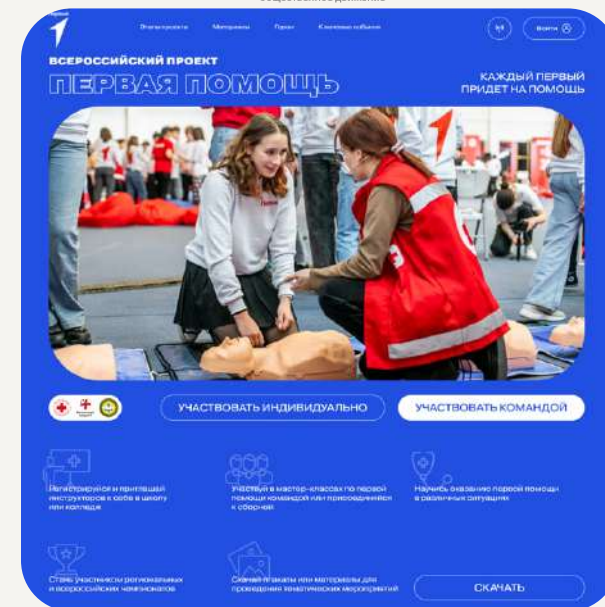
Этапы проекта Материалы Пресс Ключевые события

Войти

ВСЕРОССИЙСКИЙ ПРОЕКТ
ПЕРВАЯ ПОМОЩЬ

КАЖДЫЙ ПЕРВЫЙ ПРИДЕТ НА ПОМОЩЬ

УЧАСТВОВАТЬ ИНДИВИДУАЛЬНО

УЧАСТВОВАТЬ КОМАНДОЙ

Регистрируйся и приглашай инструкторов к себе в школу или колледж

Участвуй в мастер-классах по первой помощи командой или присоединяйся к сборной

Научись оказанию первой помощи в различных ситуациях

Стань участником региональных и всероссийских чемпионатов

Скачай плакаты или материалы для проведения тематических мероприятий

СКАЧАТЬ